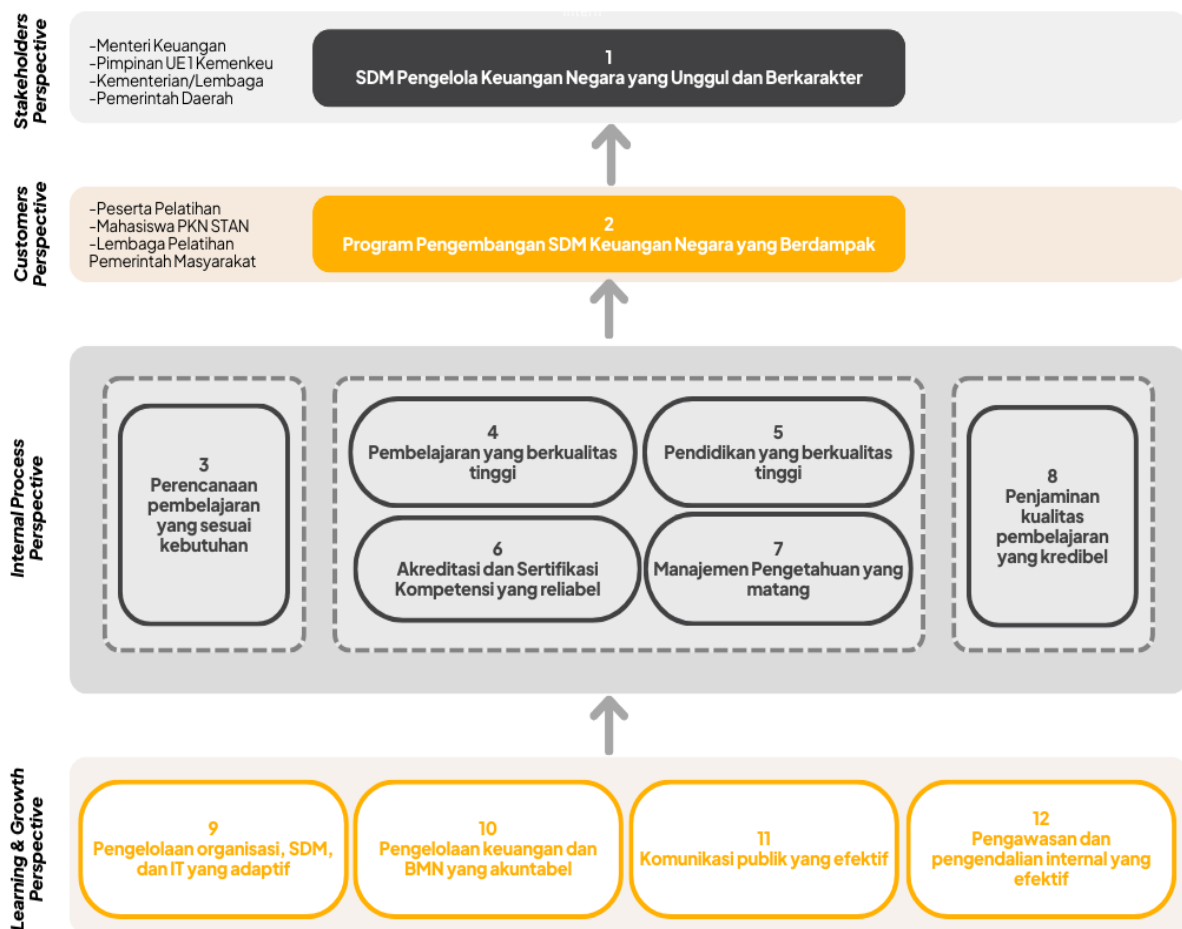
Stakeholders Perspective

-Menteri Keuangan
-Pimpinan UE 1 Kemenkeu
-Kementerian/Lembaga
-Pemerintah Daerah

1
SDM Pengelola Keuangan Negara yang Unggul dan Berkarakter

Customers Perspective

-Peserta Pelatihan
-Mahasiswa PKN STAN
-Lembaga Pelatihan Pemerintah Masyarakat

2
Program Pengembangan SDM Keuangan Negara yang Berdampak

Internal Process Perspective

3
Perencanaan pembelajaran yang sesuai kebutuhan

4
Pembelajaran yang berkualitas tinggi

5
Pendidikan yang berkualitas tinggi

6
Akreditasi dan Sertifikasi Kompetensi yang reliabel

7
Manajemen Pengetahuan yang matang

8
Penjaminan kualitas pembelajaran yang kredibel

Learning & Growth Perspective

9
Pengelolaan organisasi, SDM, dan IT yang adaptif

10
Pengelolaan keuangan dan BMN yang akuntabel

11
Komunikasi publik yang efektif

12
Pengawasan dan pengendalian internal yang efektif